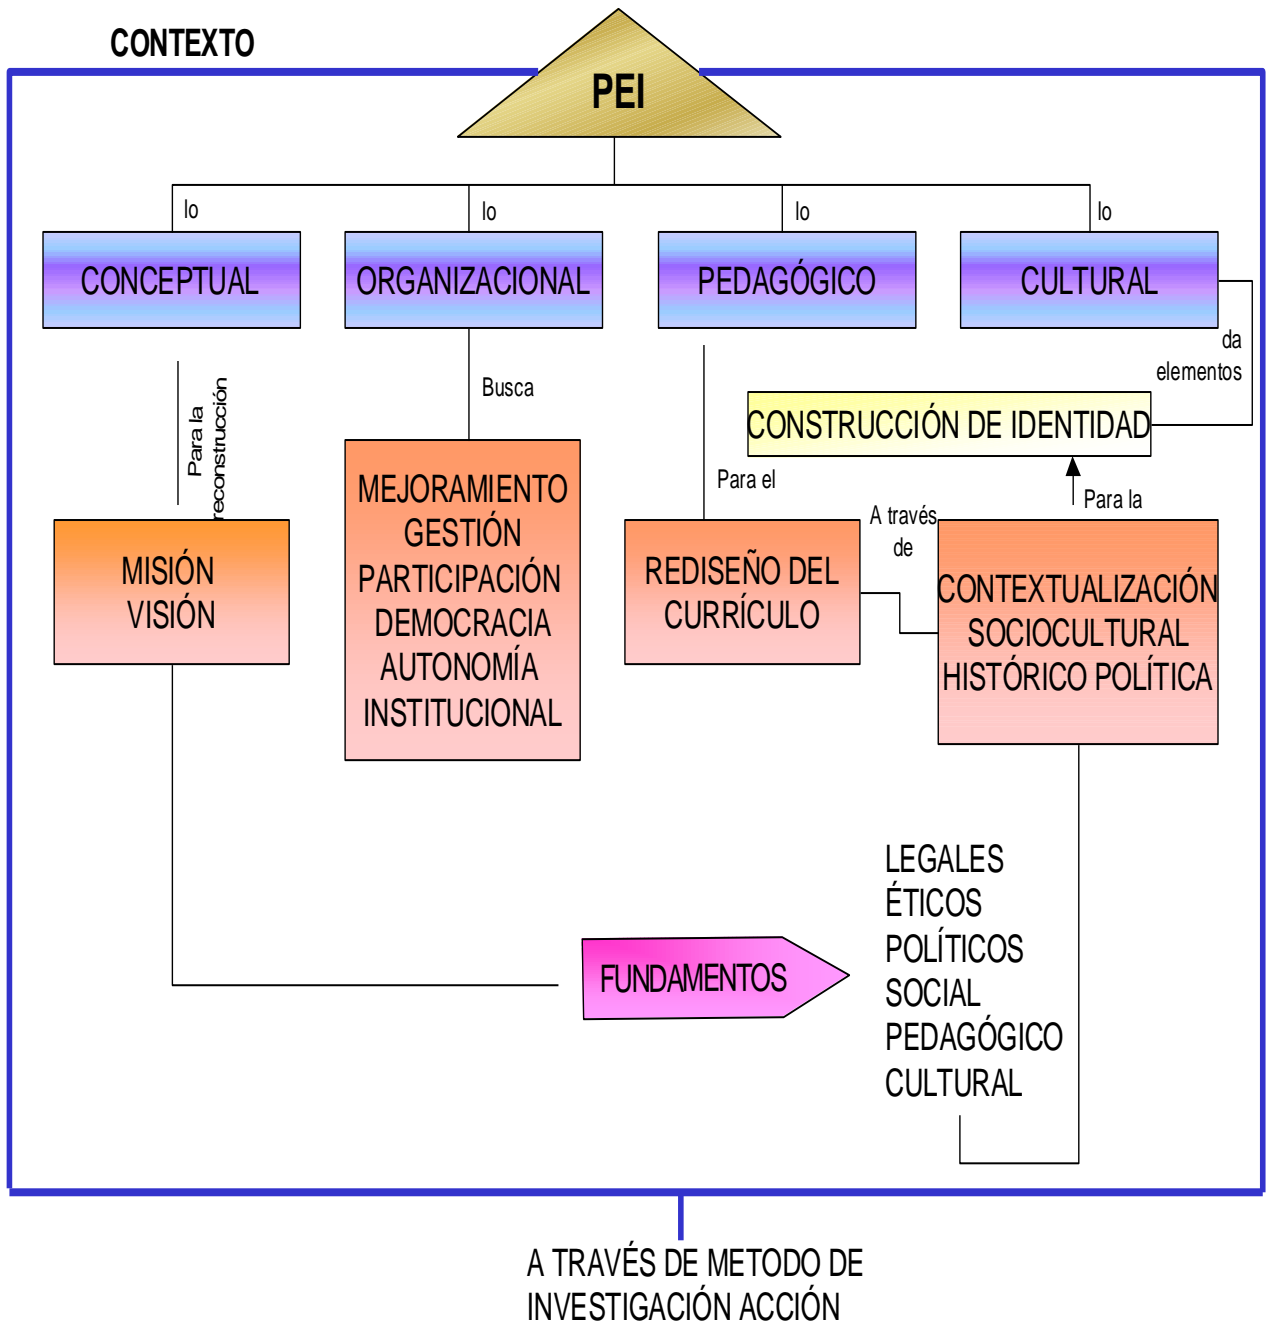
CONTEXTO

PEI

lo

lo

lo

lo

CONCEPTUAL

ORGANIZACIONAL

PEDAGÓGICO

CULTURAL

da elementos

CONSTRUCCIÓN DE IDENTIDAD

Para la reconstrucción

Busca

Para el

A través de

Para la

MISIÓN VISIÓN

MEJORAMIENTO GESTIÓN PARTICIPACIÓN DEMOCRACIA AUTONOMÍA INSTITUCIONAL

REDISEÑO DEL CURRÍCULO

CONTEXTUALIZACIÓN SOCIOCULTURAL HISTÓRICO POLÍTICA

LEGALES
ÉTICOS
POLÍTICOS
SOCIAL
PEDAGÓGICO
CULTURAL

FUNDAMENTOS

A TRAVÉS DE METODO DE INVESTIGACIÓN ACCIÓN